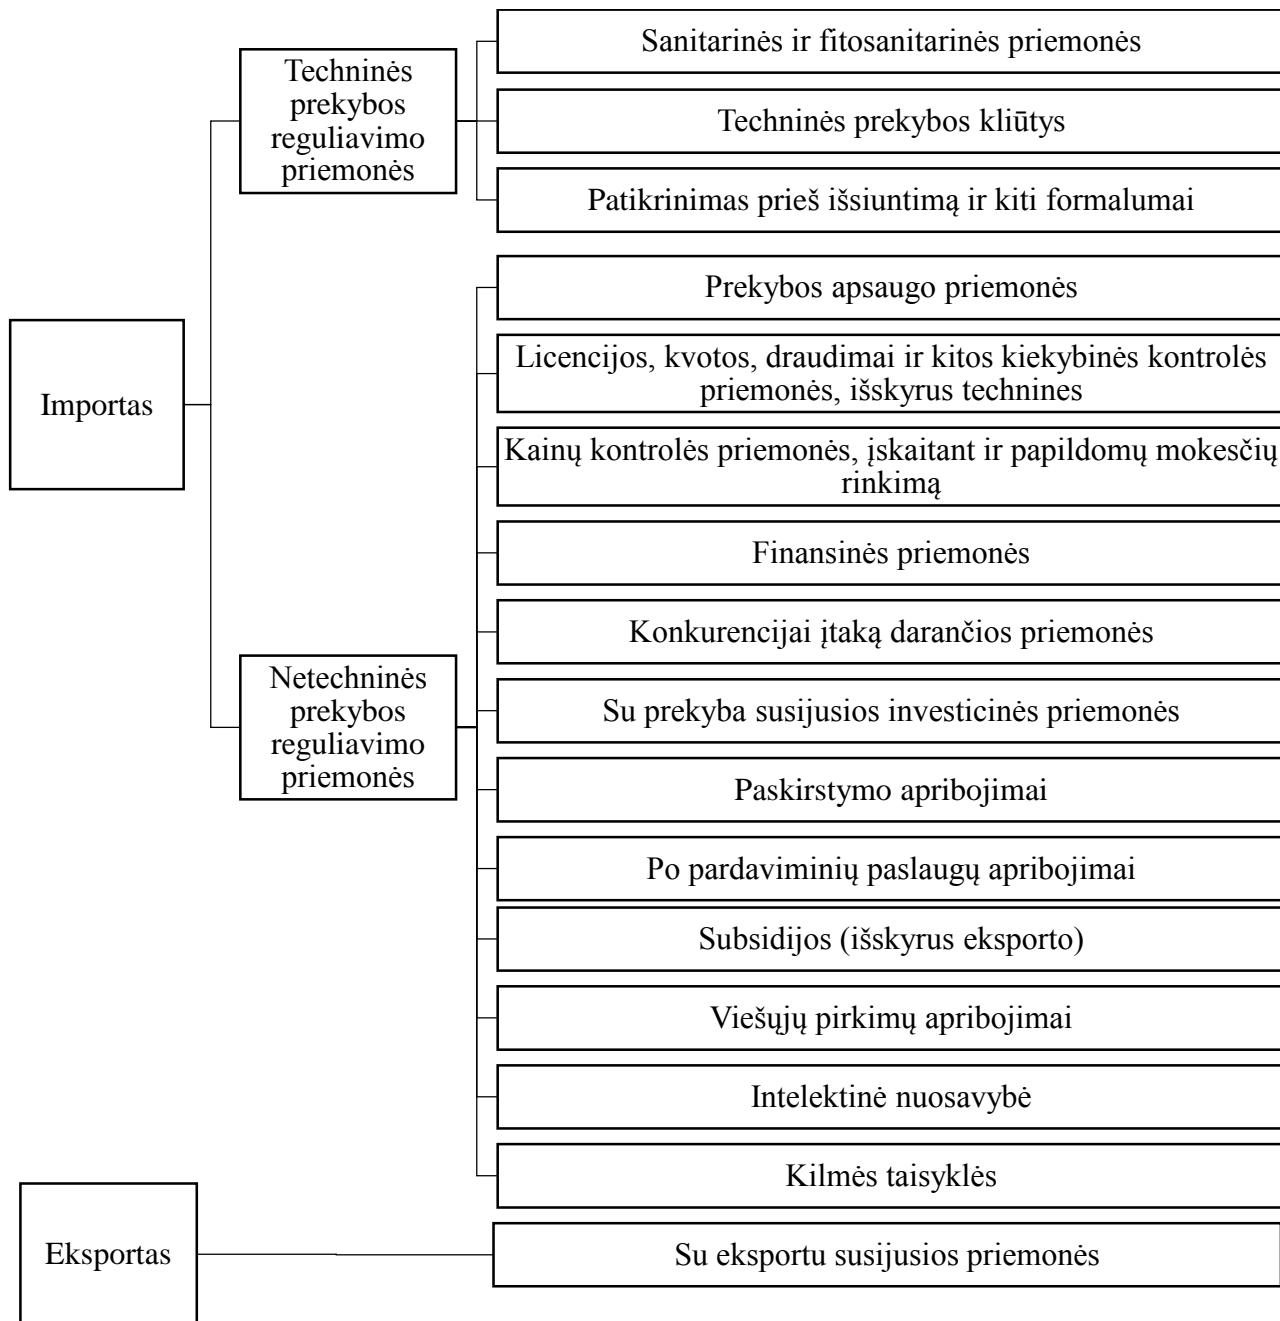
Importas

Techninės prekybos reguliavimo priemonės

Sanitarinės ir fitosanitarinės priemonės

Techninės prekybos kliūtys

Patikrinimas prieš išsiuntimą ir kiti formalumai

Netechninės prekybos reguliavimo priemonės

Prekybos apsaugo priemonės

Licencijos, kvotos, draudimai ir kitos kiekybinės kontrolės priemonės, išskyrus technines

Kainų kontrolės priemonės, įskaitant ir papildomų mokesčių rinkimą

Finansinės priemonės

Konkurencijai įtaką darančios priemonės

Su prekyba susijusios investicinės priemonės

Paskirstymo apribojimai

Po pardaviminių paslaugų apribojimai

Subsidijos (išskyrus eksporto)

Viešųjų pirkimų apribojimai

Intelektinė nuosavybė

Kilmės taisyklės

Eksportas

Su eksportu susijusios priemonės